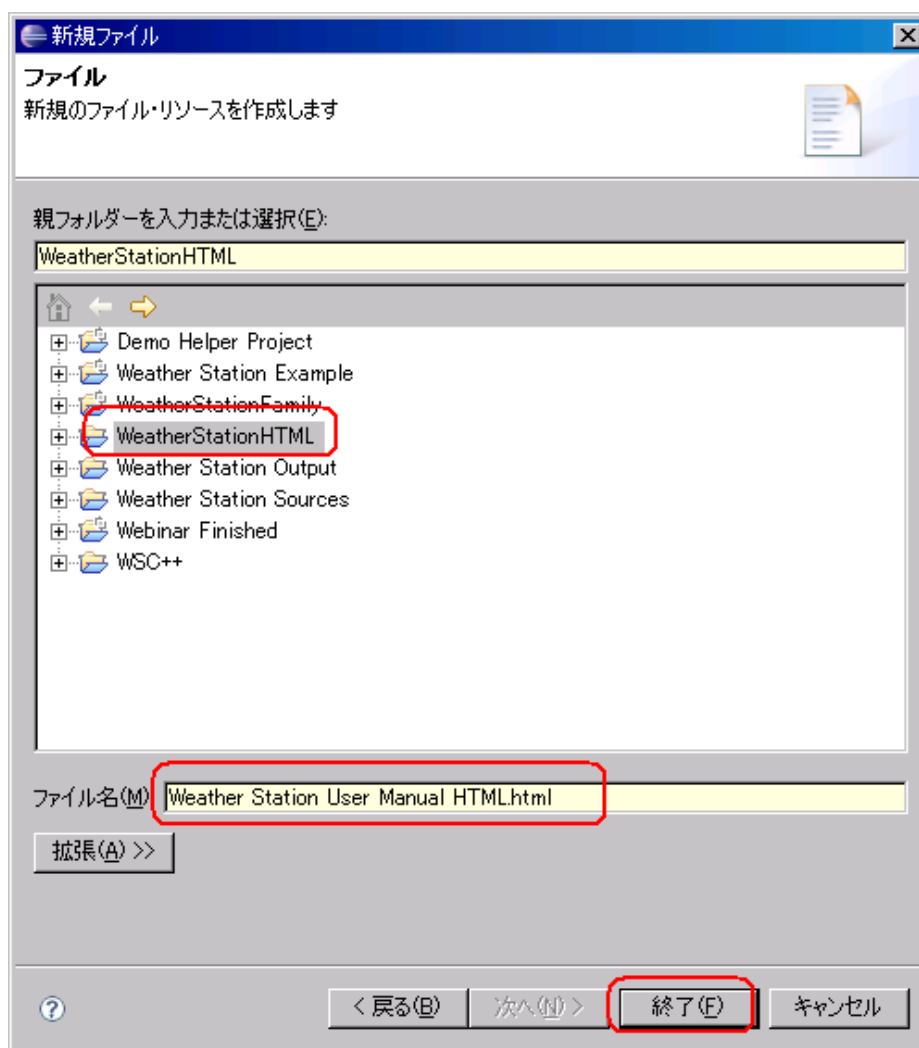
新規ファイル

ファイル
新規のファイル・リソースを作成します

親フォルダーを入力または選択(E):
WeatherStationHTML

Demo Helper Project
Weather Station Example
WeatherStationFamily
WeatherStationHTML
Weather Station Output
Weather Station Sources
Webinar Finished
WSC++

ファイル名(M): Weather Station User Manual HTML.html

拡張(A) >>

< 戻る(B)
次へ(N) >
終了(F)
キャンセル